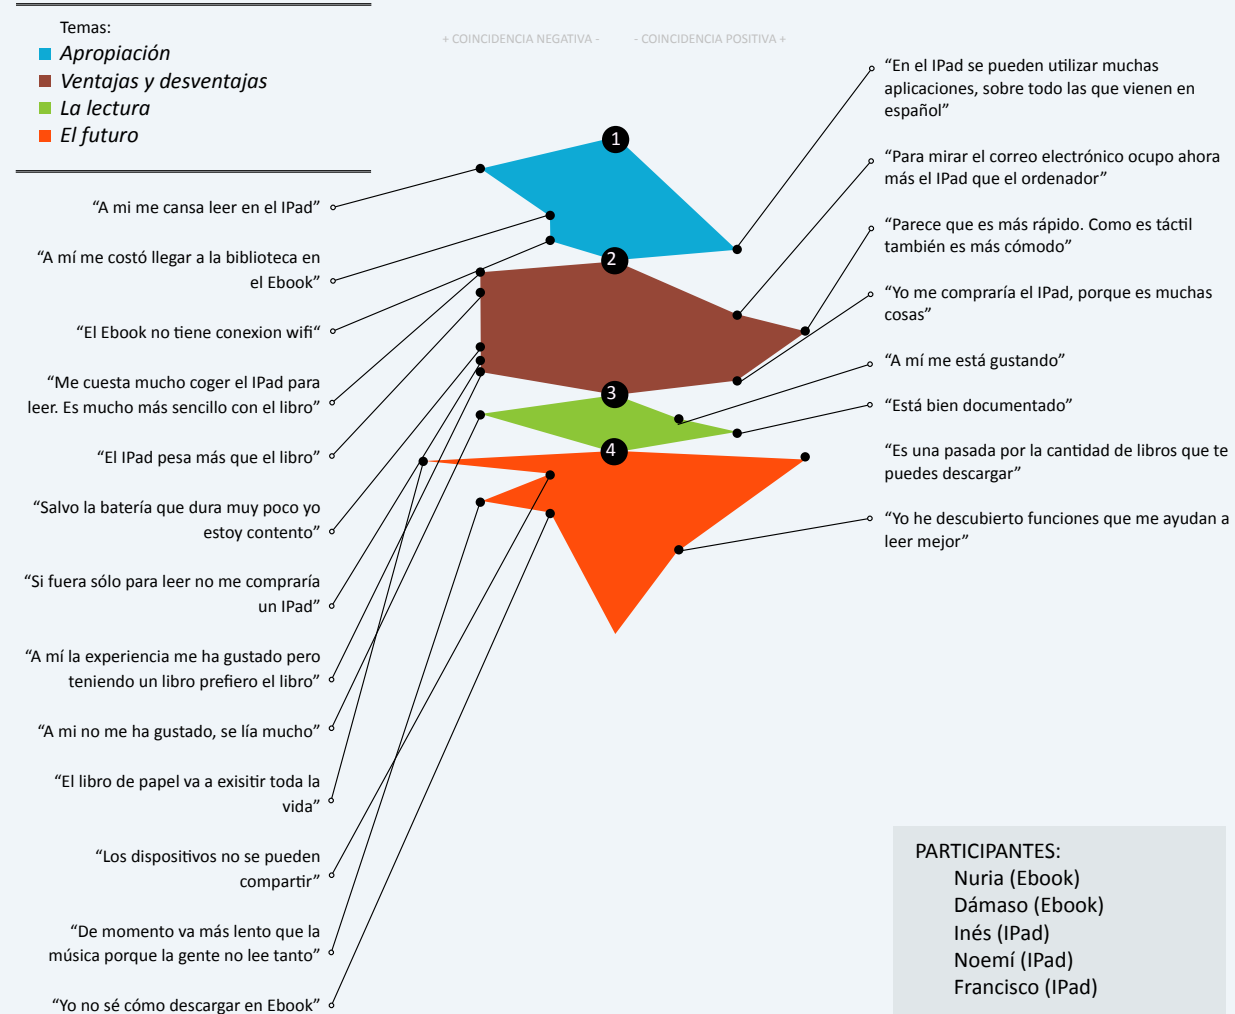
Temas:
Apropiación
Ventajas y desventajas
La lectura
El futuro

+ COINCIDENCIA NEGATIVA -
- COINCIDENCIA POSITIVA +

1
2
3
4

“A mi me cansa leer en el IPad”

“A mí me costó llegar a la biblioteca en el Ebook”

“El Ebook no tiene conexion wifi“

“Me cuesta mucho coger el IPad para leer. Es mucho más sencillo con el libro”

“El IPad pesa más que el libro”

“Salvo la batería que dura muy poco yo estoy contento”

“Si fuera sólo para leer no me compraría un IPad”

“A mí la experiencia me ha gustado pero teniendo un libro prefiero el libro”

“A mi no me ha gustado, se lía mucho”

“El libro de papel va a exisitir toda la vida”

“Los dispositivos no se pueden compartir”

“De momento va más lento que la música porque la gente no lee tanto”

“Yo no sé cómo descargar en Ebook”

“En el IPad se pueden utilizar muchas aplicaciones, sobre todo las que vienen en español”

“Para mirar el correo electrónico ocupo ahora más el IPad que el ordenador”

“Parece que es más rápido. Como es táctil también es más cómodo”

“Yo me compraría el IPad, porque es muchas cosas”

“A mí me está gustando”

“Está bien documentado”

“Es una pasada por la cantidad de libros que te puedes descargar”

“Yo he descubierto funciones que me ayudan a leer mejor”

PARTICIPANTES:
Nuria (Ebook)
Dámaso (Ebook)
Inés (IPad)
Noemí (IPad)
Francisco (IPad)